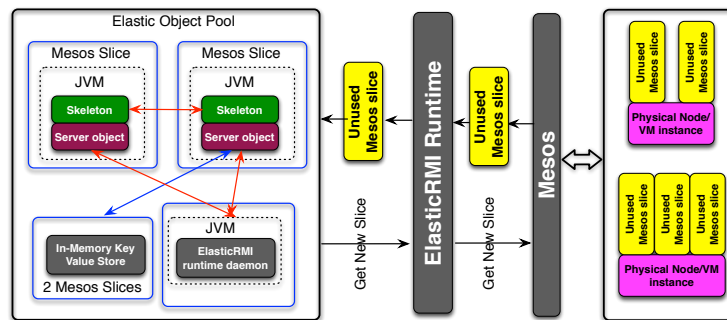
Elastic Object Pool

Mesos Slice

JVM

Skeleton

Server object

Mesos Slice

JVM

Skeleton

Server object

In-Memory Key Value Store

2 Mesos Slices

JVM

ElasticRMI runtime daemon

Unused Mesos slice

Get New Slice

ElasticRMI Runtime

Unused Mesos slice

Get New Slice

Mesos

Unused Mesos slice

Unused Mesos slice

Physical Node/ VM instance

Unused Mesos slice

Unused Mesos slice

Unused Mesos slice

Physical Node/VM instance